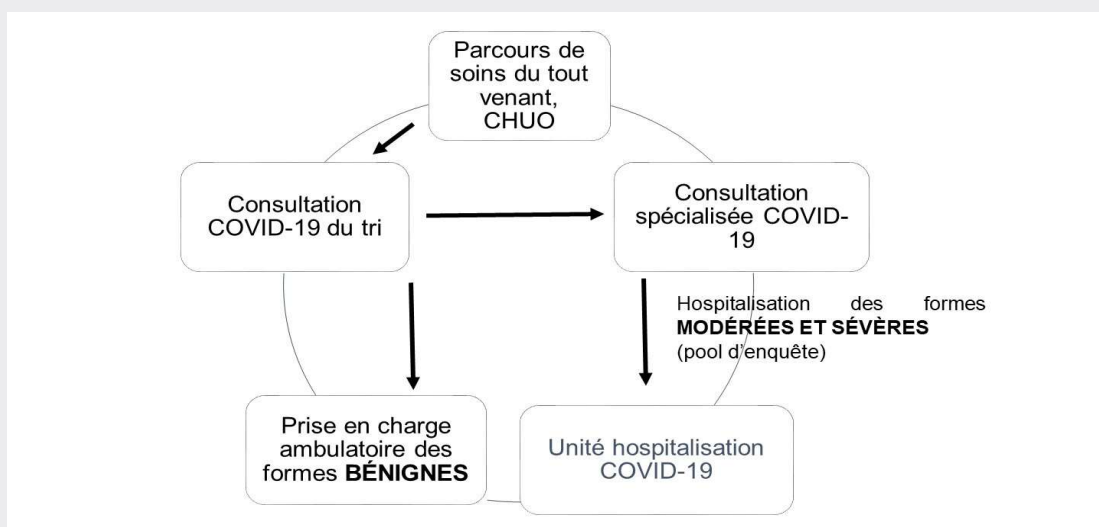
Parcours de soins du tout venant, CHUO

Consultation COVID-19 du tri

Consultation spécialisée COVID-19

Hospitalisation des formes **MODÉRÉES ET SÉVÈRES** (pool d'enquête)

Prise en charge ambulatoire des formes **BÉNIGNES**

Unité hospitalisation COVID-19